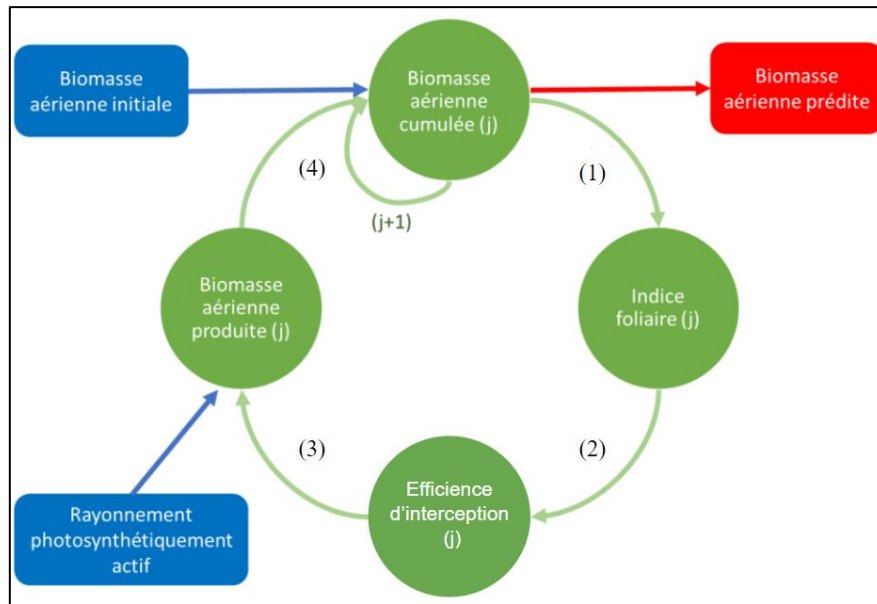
Biomasse aérienne initiale

Biomasse aérienne cumulée (j)

Biomasse aérienne prédite

(4)

(1)

(j+1)

Biomasse aérienne produite (j)

Indice foliaire (j)

(3)

(2)

Efficience d'interception (j)

Rayonnement photosynthétiquement actif